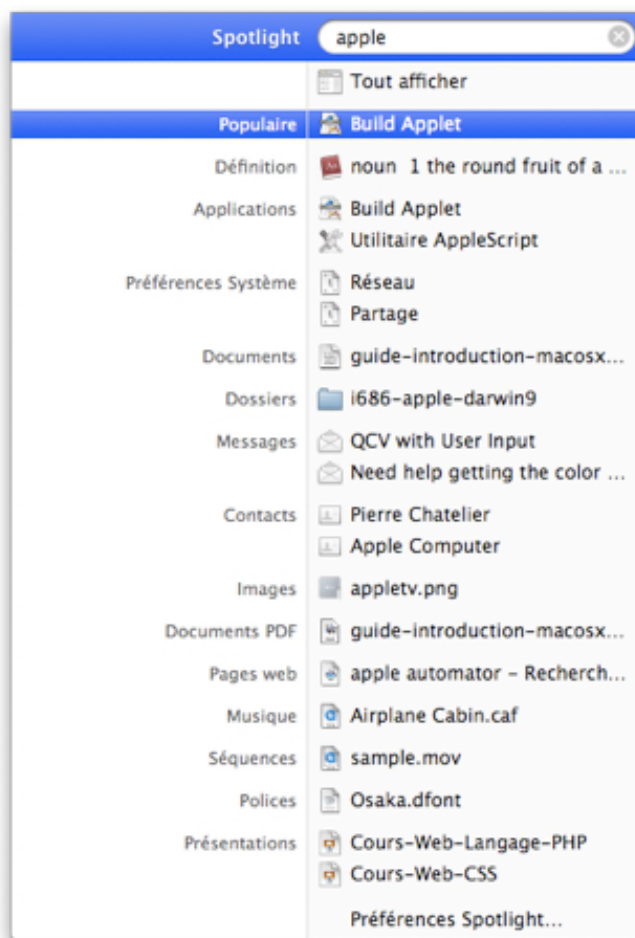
Spotlight apple

Tout afficher

Populaire Build Applet

Définition noun 1 the round fruit of a ...

Applications Build Applet
Utilitaire AppleScript

Préférences Système Réseau
Partage

Documents guide-introduction-macosx...

Dossiers i686-apple-darwin9

Messages QCV with User Input
Need help getting the color ...

Contacts Pierre Chatelier
Apple Computer

Images appletv.png

Documents PDF guide-introduction-macosx...

Pages web apple automator - Recherch...

Musique Airplane Cabin.caf

Séquences sample.mov

Polices Osaka.dfont

Présentations Cours-Web-Langage-PHP
Cours-Web-CSS

Préférences Spotlight...